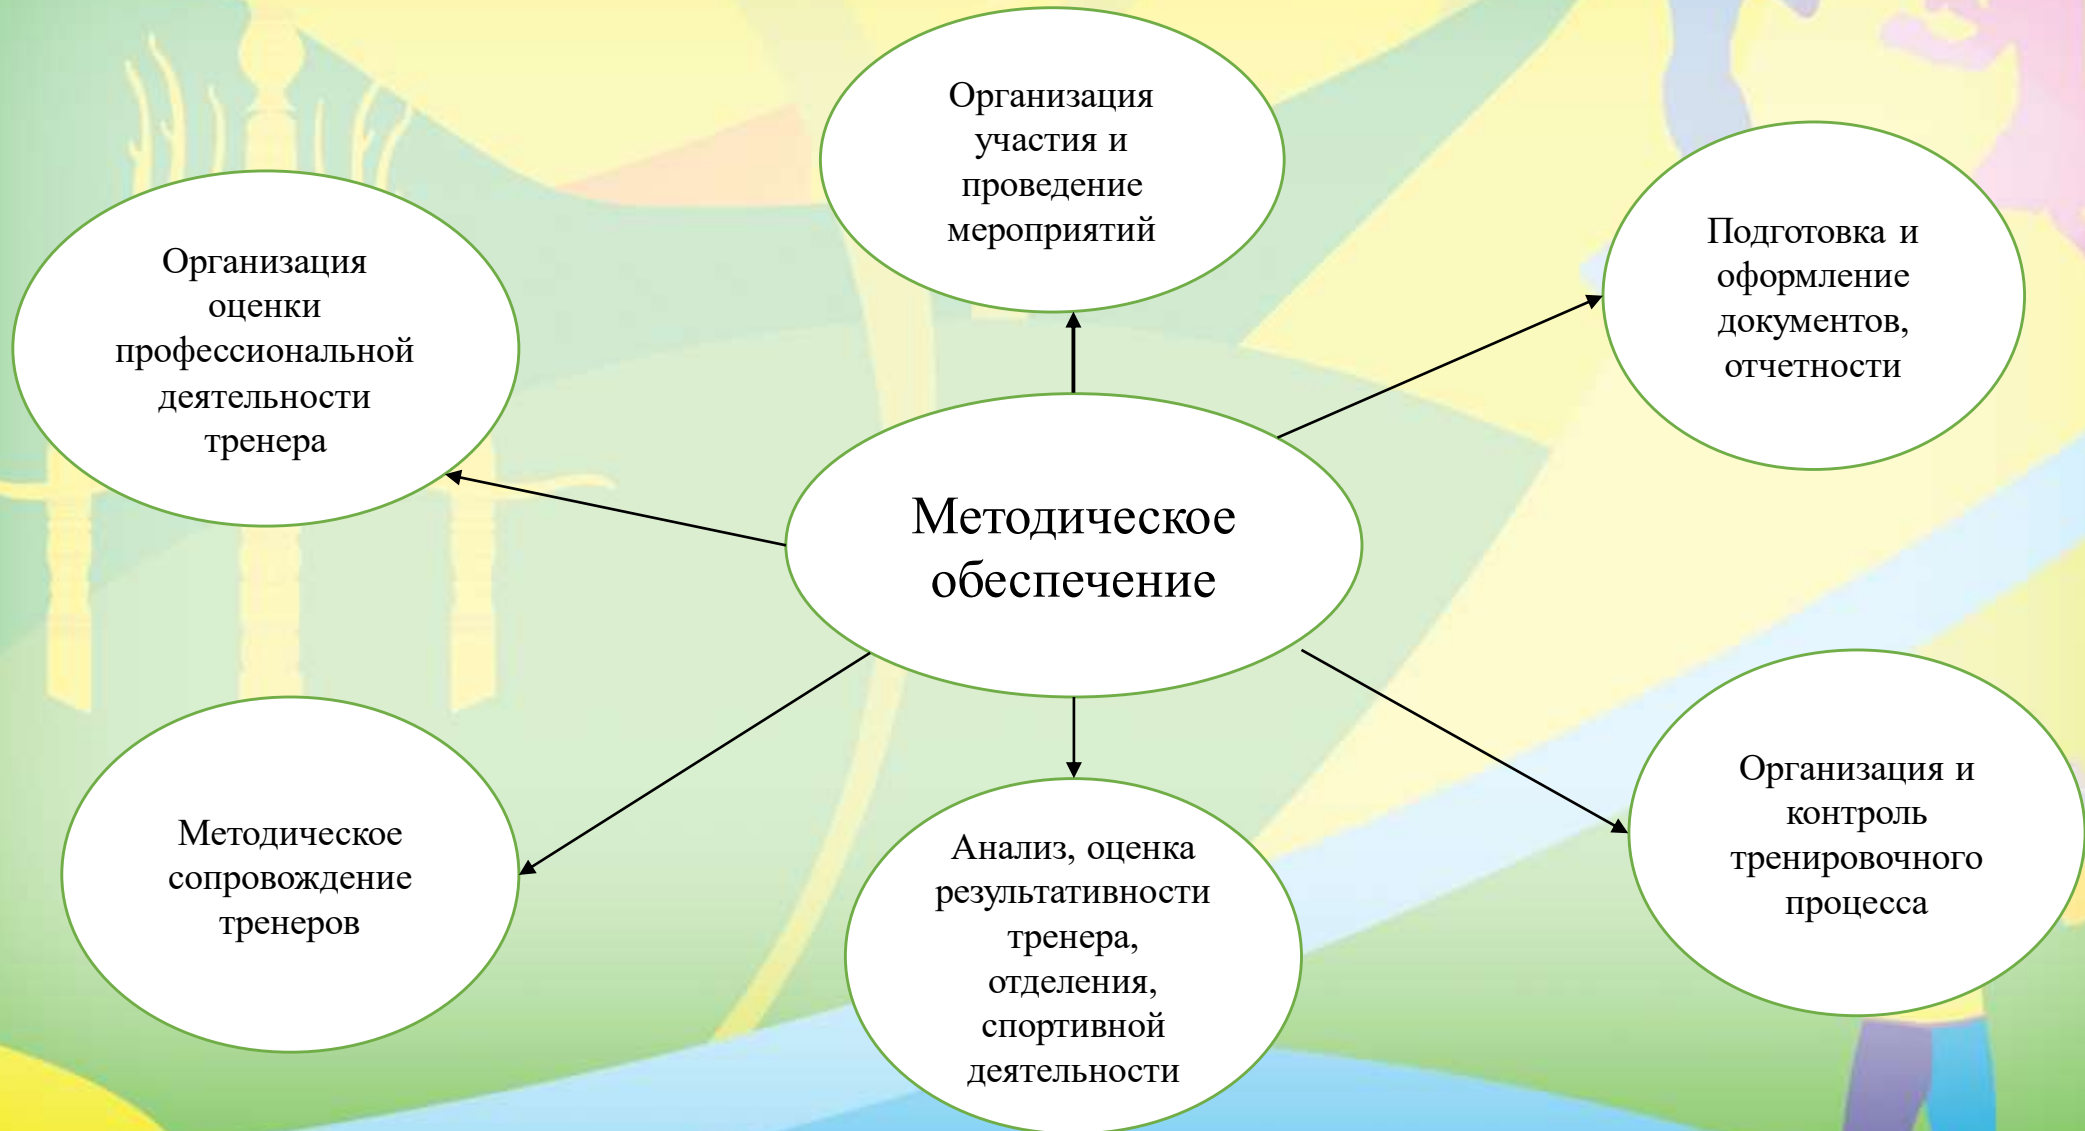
Организация участия и проведение мероприятий

Организация оценки профессиональной деятельности тренера

Подготовка и оформление документов, отчетности

Методическое обеспечение

Методическое сопровождение тренеров

Анализ, оценка результативности тренера, отделения, спортивной деятельности

Организация и контроль тренировочного процесса